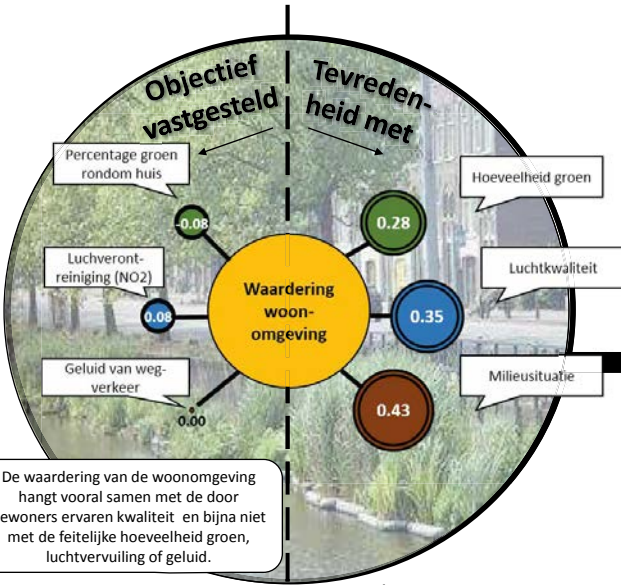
Objectief vastgesteld

Tevredenheid met

Percentage groen rondom huis

-0.08

Luchverontreiniging (NO2)

0.08

Geluid van wegverkeer

0.00

Waardering woonomgeving

Hoeveelheid groen

0.28

Luchtkwaliteit

0.35

Milieusituatie

0.43

De waardering van de woonomgeving hangt vooral samen met de door ewoners ervaren kwaliteit en bijna niet met de feitelijke hoeveelheid groen, luchtvervuiling of geluid.